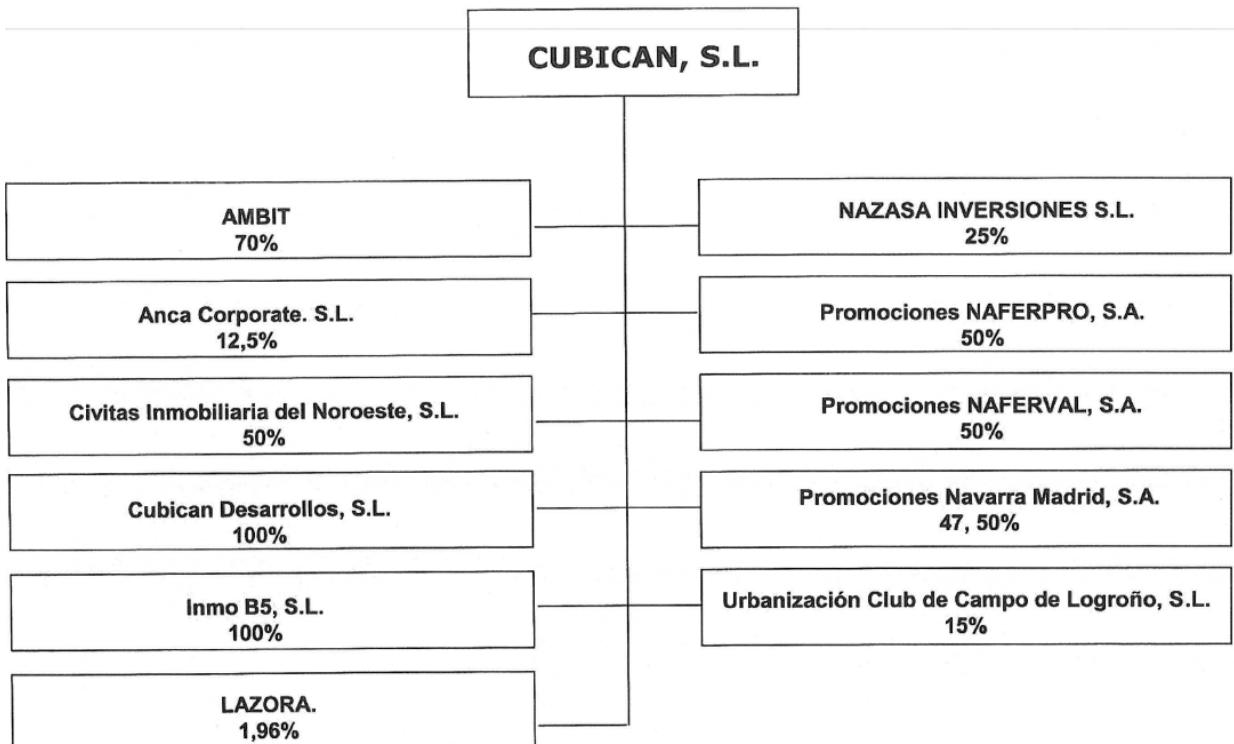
CUBICAN, S.L.

AMBIT
70%

NAZASA INVERSIONES S.L.
25%

Anca Corporate. S.L.
12,5%

Promociones NAFERPRO, S.A.
50%

Civitas Inmobiliaria del Noroeste, S.L.
50%

Promociones NAFERVAL, S.A.
50%

Cubican Desarrollos, S.L.
100%

Promociones Navarra Madrid, S.A.
47, 50%

Inmo B5, S.L.
100%

Urbanización Club de Campo de Logroño, S.L.
15%

LAZORA.
1,96%